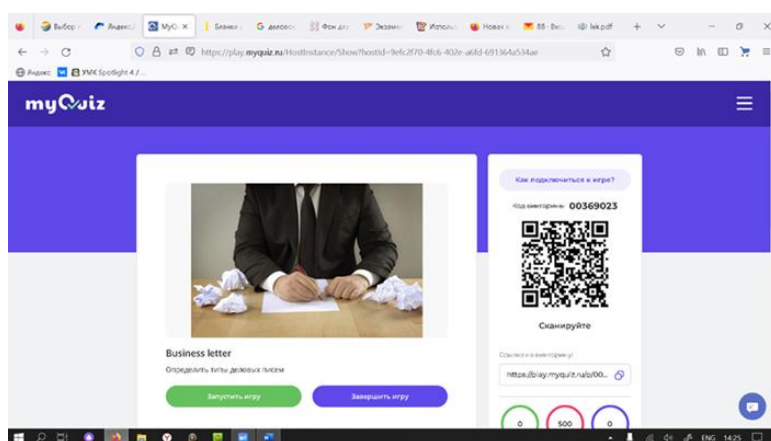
Выбор × | Яндекс | MyQu × | Бланки | деловое | Фон для | Экзамен | Использ | Новая в | 88 - Вил | lek.pdf | +

https://play.myquiz.ru/HostInstance/Show?hostId=9efc2f70-4fc6-402e-a6fd-691364a534ae

Яндекс | УМК Spotlight 4 / ...

myQuiz

Как подключиться к игре?

Код викторины 00369023

Сканируйте

Business letter

Определить типы деловых писем

Запустить игру

Завершить игру

Ссылка на викторину

https://play.myquiz.ru/o/00...

0

500

0

ENG 14:25